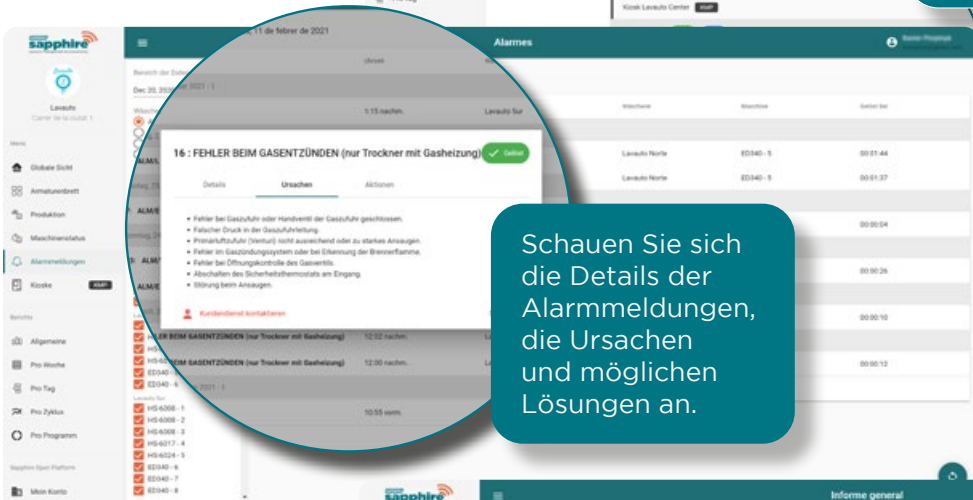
sapphire

Lavauto
Carrer de la ciutat 1

Menu

Globale Sicht
Armaturenbrett
Produktion
Maschinenstatus
Alarmmeldungen
Kiosks KMP

Berichte

Allgemeine
Pro Woche
Pro Tag
Pro Zyklus
Pro Programm

Mein Konto

Kiosk Lavauto Center KMP

Alarmes

11 de febrer de 2021

Dec 20, 2020 - ... 2021 - 1

1:15 nachm. Lavauto Sur

16 : FEHLER BEIM GASENTZÜNDEN (nur Trockner mit Gasheizung) Gelöst

Details Ursachen Aktionen

• Fehler bei Gaszufuhr oder Handventil der Gaszufuhr geschlossen.
• Falscher Druck in der Gaszufuhrleitung.
• Primärluftzufuhr (Venturi) nicht ausreichend oder zu starkes Ansaugen.
• Fehler im Gaszündungssystem oder bei Erkennung der Brennerflamme.
• Fehler bei Öffnungskontrolle des Gasventils.
• Abschalten des Sicherheitsthermostats am Eingang.
• Störung beim Ansaugen.

Kundendienst kontaktieren

FEHLER BEIM GASENTZÜNDEN (nur Trockner mit Gasheizung) 12:02 nachm.
FEHLER BEIM GASENTZÜNDEN (nur Trockner mit Gasheizung) 12:00 nachm.
ED040 - 6
10:55 vorm.
HS-6008 - 1
HS-6008 - 2
HS-6008 - 3
HS-6017 - 4
HS-6024 - 5
ED040 - 6
ED040 - 7
ED040 - 8

Lavauto Norte ED340 - 5 00:01:44
Lavauto Norte ED340 - 5 00:01:37
00:00:04
00:00:26
00:00:10
00:00:12

Schauen Sie sich die Details der Alarmmeldungen, die Ursachen und möglichen Lösungen an.

sapphire
Informe general